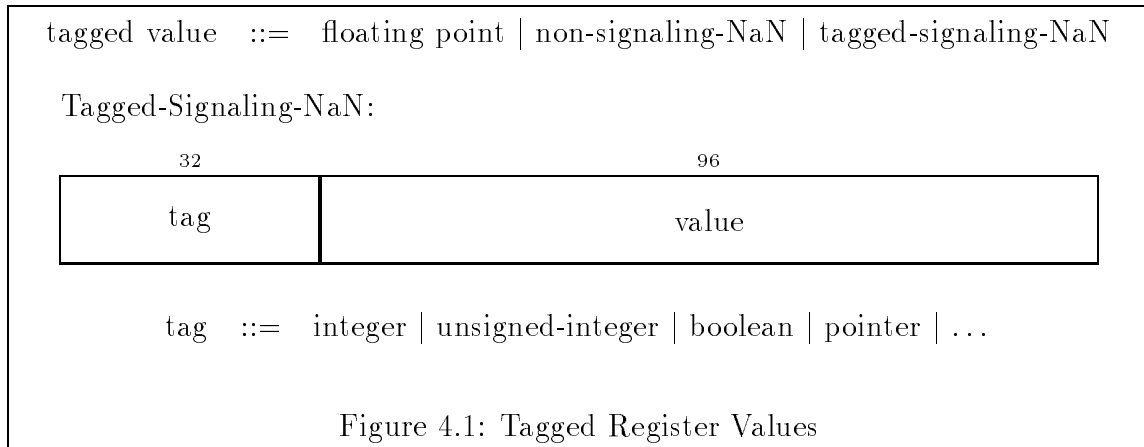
tagged value ::= floating point | non-signaling-NaN | tagged-signaling-NaN

Tagged-Signaling-NaN:

| 32 | 96 |
|---|---|
| tag | value |

tag ::= integer | unsigned-integer | boolean | pointer | ...

Figure 4.1: Tagged Register Values